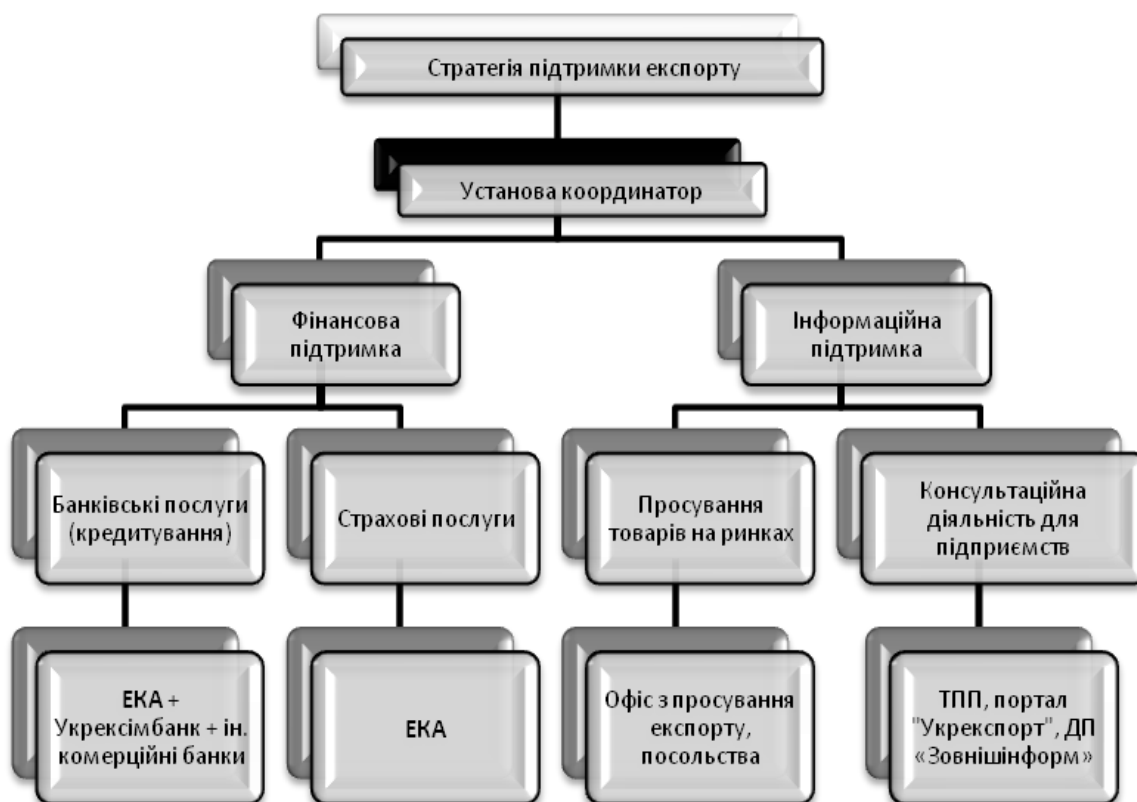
Стратегія підтримки експорту

Установа координатор

Фінансова підтримка

Інформаційна підтримка

Банківські послуги (кредитування)

Страхові послуги

Просування товарів на ринках

Консультаційна діяльність для підприємств

ЕКА + Укрексімбанк + ін. комерційні банки

ЕКА

Офіс з просування експорту, посольства

ТПП, портал "Укрекспорт", ДП «Зовнішінформ»